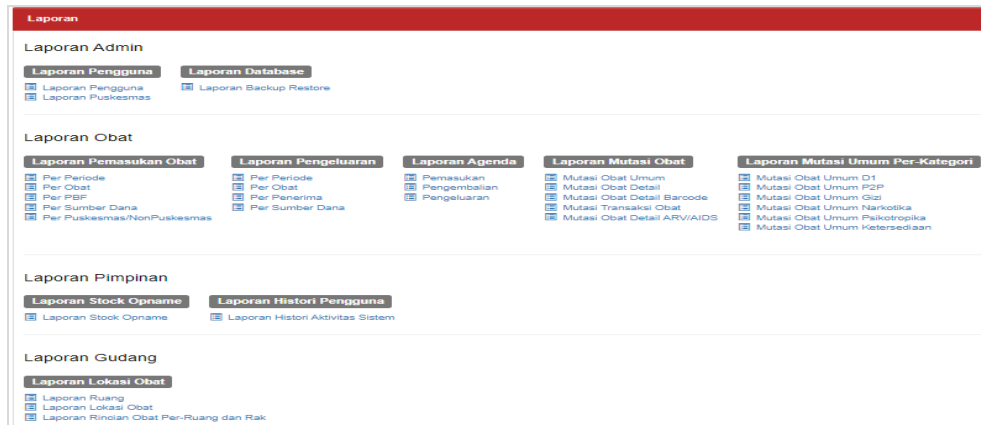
Laporan

Laporan Admin

Laporan Pengguna
Laporan Pengguna
Laporan Puskesmas

Laporan Database
Laporan Backup Restore

Laporan Obat

Laporan Pemasukan Obat
Per Periode
Per Obat
Per PBF
Per Sumber Dana
Per Puskesmas/NonPuskesmas

Laporan Pengeluaran
Per Periode
Per Obat
Per Penerima
Per Sumber Dana

Laporan Agenda
Pemasukan
Pengembalian
Pengeluaran

Laporan Mutasi Obat
Mutasi Obat Umum
Mutasi Obat Detail
Mutasi Obat Detail Barcode
Mutasi Transaksi Obat
Mutasi Obat Detail ARV/AIDS

Laporan Mutasi Umum Per-Kategori
Mutasi Obat Umum D1
Mutasi Obat Umum P2P
Mutasi Obat Umum Gizi
Mutasi Obat Umum Narkotika
Mutasi Obat Umum Psikotropika
Mutasi Obat Umum Ketersediaan

Laporan Pimpinan

Laporan Stock Opname
Laporan Stock Opname

Laporan Histori Pengguna
Laporan Histori Aktivitas Sistem

Laporan Gudang

Laporan Lokasi Obat
Laporan Ruang
Laporan Lokasi Obat
Laporan Rincian Obat Per-Ruang dan Rak